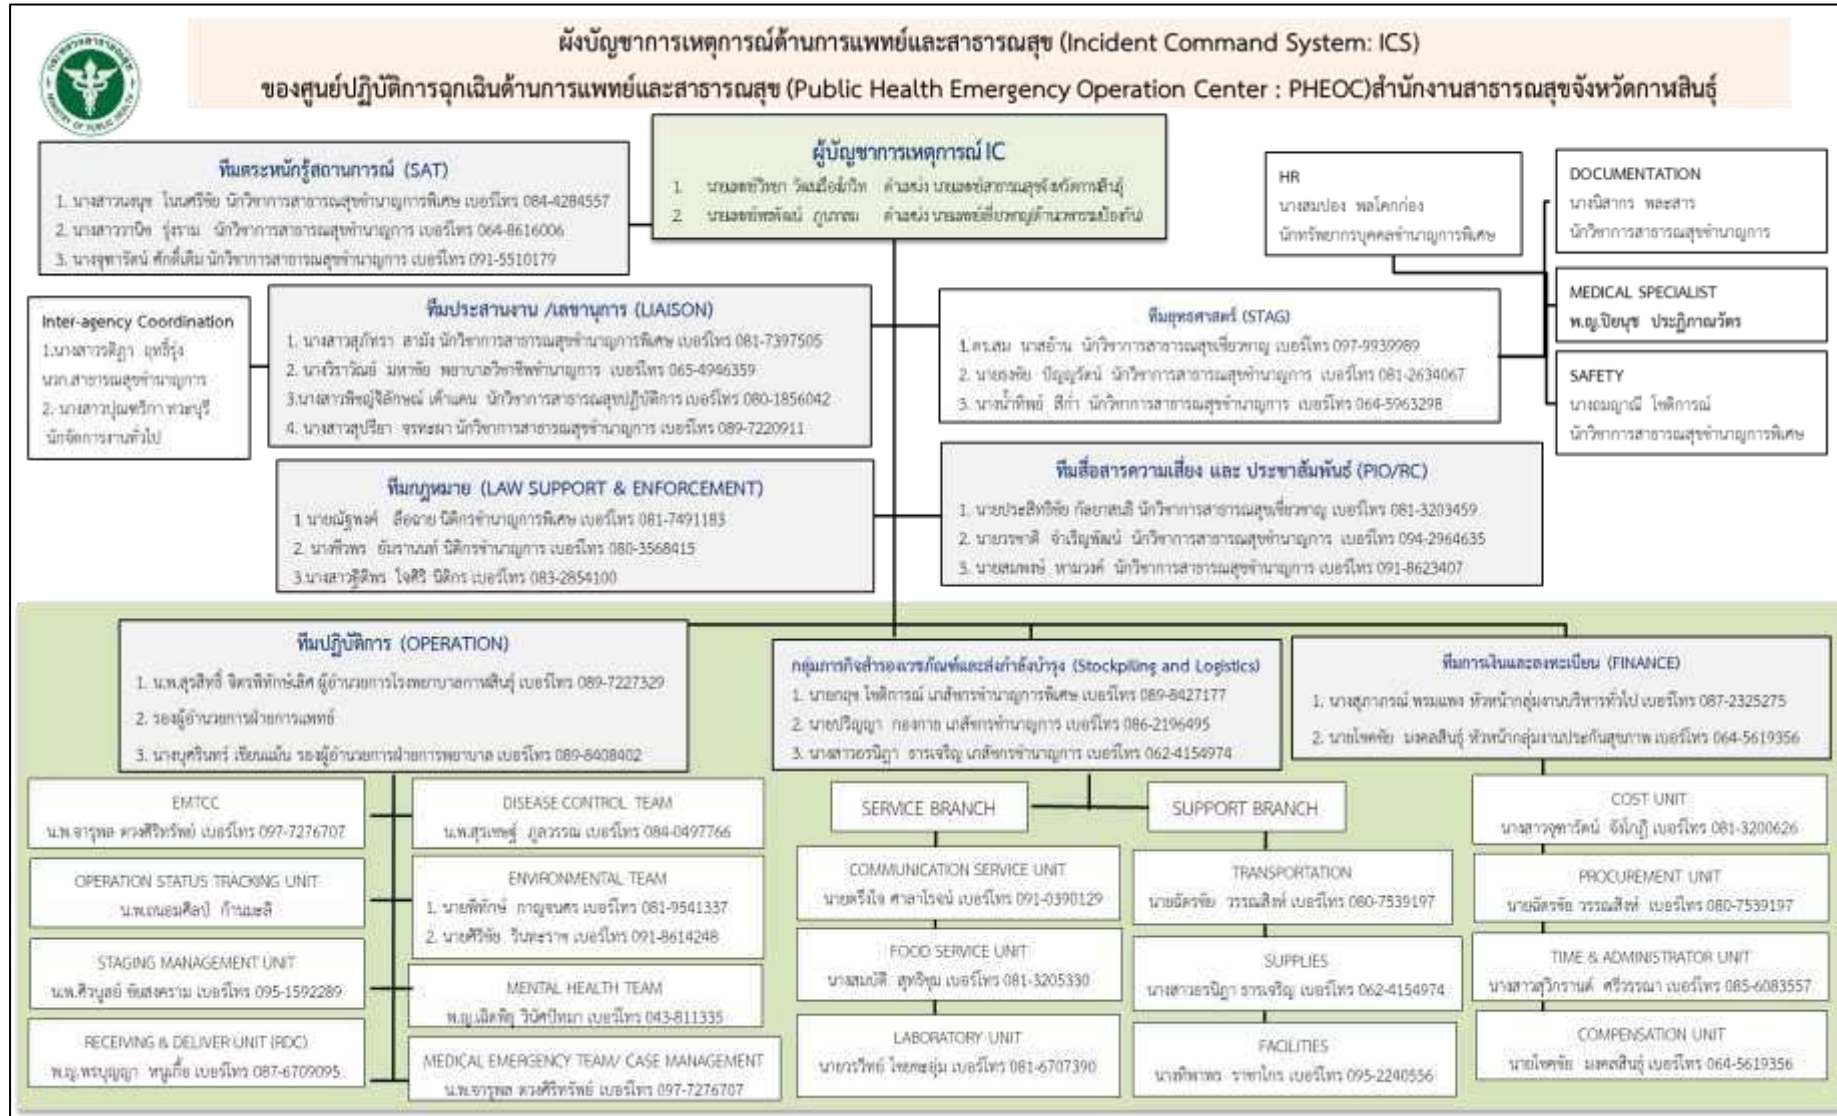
ผังบัญชาการเหตุการณ์ด้านการแพทย์และสาธารณสุข (Incident Command System: ICS)
ของศูนย์ปฏิบัติการฉุกเฉินด้านการแพทย์และสาธารณสุข (Public Health Emergency Operation Center : PHEOC)สำนักงานสาธารณสุขจังหวัดกาฬสินธุ์

ผู้บัญชาการเหตุการณ์ IC
1. นายแพทย์วิทยา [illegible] ตำแหน่ง นายแพทย์สาธารณสุขจังหวัดกาฬสินธุ์
2. นายแพทย์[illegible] ตำแหน่ง นายแพทย์เชี่ยวชาญ(ด้านเวชกรรมป้องกัน)

ทีมตระหนักรู้สถานการณ์ (SAT)
1. นางสาว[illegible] นักวิชาการสาธารณสุขชำนาญการพิเศษ เบอร์โทร 084-4284557
2. นางสาว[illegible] นักวิชาการสาธารณสุขชำนาญการ เบอร์โทร 064-8616006
3. นางจุฑารัตน์ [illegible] นักวิชาการสาธารณสุขชำนาญการ เบอร์โทร 091-5510179

HR
นางสมปอง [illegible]
นักทรัพยากรบุคคลชำนาญการพิเศษ

DOCUMENTATION
นาง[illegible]
นักวิชาการสาธารณสุขชำนาญการ

MEDICAL SPECIALIST
พ.ญ.ปิยนุช ประฏิภาณวัตร

SAFETY
นาง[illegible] โพธิการณ์
นักวิชาการสาธารณสุขชำนาญการพิเศษ

Inter-agency Coordination
1.นางสาว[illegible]
นวก.สาธารณสุขชำนาญการ
2. นางสาว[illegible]
นักจัดการงานทั่วไป

ทีมประสานงาน /เลขานุการ (LIAISON)
1. นางสาวสุภัทรา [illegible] นักวิชาการสาธารณสุขชำนาญการพิเศษ เบอร์โทร 081-7397505
2. นางวิราวัฒน์ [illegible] พยาบาลวิชาชีพชำนาญการ เบอร์โทร 065-4946359
3.นางสาว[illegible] นักวิชาการสาธารณสุขปฏิบัติการ เบอร์โทร 080-1856042
4. นางสาวสุปรียา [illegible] นักวิชาการสาธารณสุขชำนาญการ เบอร์โทร 089-7220911

ทีมยุทธศาสตร์ (STAG)
1.ดร.สม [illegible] นักวิชาการสาธารณสุขเชี่ยวชาญ เบอร์โทร 097-9939989
2. นาย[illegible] นักวิชาการสาธารณสุขชำนาญการ เบอร์โทร 081-2634067
3. นาง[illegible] นักวิชาการสาธารณสุขชำนาญการ เบอร์โทร 064-5963298

ทีมกฎหมาย (LAW SUPPORT & ENFORCEMENT)
1 นาย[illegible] นิติกรชำนาญการพิเศษ เบอร์โทร 081-7491183
2. นาง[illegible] นิติกรชำนาญการ เบอร์โทร 080-3568415
3.นางสาว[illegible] นิติกร เบอร์โทร 083-2854100

ทีมสื่อสารความเสี่ยง และ ประชาสัมพันธ์ (PIO/RC)
1. นายประสิทธิชัย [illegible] นักวิชาการสาธารณสุขเชี่ยวชาญ เบอร์โทร 081-3203459
2. นาย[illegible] นักวิชาการสาธารณสุขชำนาญการ เบอร์โทร 094-2964635
3. นาย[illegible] นักวิชาการสาธารณสุขชำนาญการ เบอร์โทร 091-8623407

ทีมปฏิบัติการ (OPERATION)
1. น.พ.สุรสิทธิ์ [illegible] ผู้อำนวยการโรงพยาบาลกาฬสินธุ์ เบอร์โทร 089-7227329
2. รองผู้อำนวยการฝ่ายการแพทย์
3. นาง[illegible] รองผู้อำนวยการฝ่ายการพยาบาล เบอร์โทร 089-8408402

กลุ่มภารกิจสำรองเวชภัณฑ์และส่งกำลังบำรุง (Stockpiling and Logistics)
1. นาย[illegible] เภสัชกรชำนาญการพิเศษ เบอร์โทร 089-8427177
2. นาย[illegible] เภสัชกรชำนาญการ เบอร์โทร 086-2196495
3. นางสาว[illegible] เภสัชกรชำนาญการ เบอร์โทร 062-4154974

ทีมการเงินและทะเบียน (FINANCE)
1. นาง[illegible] หัวหน้ากลุ่มงานบริหารทั่วไป เบอร์โทร 087-2325275
2. นาย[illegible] หัวหน้ากลุ่มงานประกันสุขภาพ เบอร์โทร 064-5619356

EMTCC
น.พ.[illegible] เบอร์โทร 097-7276707

DISEASE CONTROL TEAM
น.พ.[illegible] เบอร์โทร 084-0497766

OPERATION STATUS TRACKING UNIT
น.พ.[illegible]

ENVIRONMENTAL TEAM
1. นาย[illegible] เบอร์โทร 081-9541337
2. นาย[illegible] เบอร์โทร 091-8614248

STAGING MANAGEMENT UNIT
น.พ.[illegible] เบอร์โทร 095-1592289

MENTAL HEALTH TEAM
พ.ญ.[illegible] เบอร์โทร 043-811335

RECEIVING & DELIVER UNIT (RDC)
พ.ญ.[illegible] เบอร์โทร 087-6709095

MEDICAL EMERGENCY TEAM/ CASE MANAGEMENT
น.พ.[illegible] เบอร์โทร 097-7276707

SERVICE BRANCH

SUPPORT BRANCH

COMMUNICATION SERVICE UNIT
นาย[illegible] เบอร์โทร 091-0390129

FOOD SERVICE UNIT
นาง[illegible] เบอร์โทร 081-3205330

LABORATORY UNIT
นาย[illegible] เบอร์โทร 081-6707390

TRANSPORTATION
นาย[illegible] เบอร์โทร 080-7539197

SUPPLIES
นางสาว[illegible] เบอร์โทร 062-4154974

FACILITIES
นาย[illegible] เบอร์โทร 095-2240556

COST UNIT
นางสาว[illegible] เบอร์โทร 081-3200626

PROCUREMENT UNIT
นาย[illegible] เบอร์โทร 080-7539197

TIME & ADMINISTRATOR UNIT
นางสาว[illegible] เบอร์โทร 085-6083557

COMPENSATION UNIT
นาย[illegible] เบอร์โทร 064-5619356